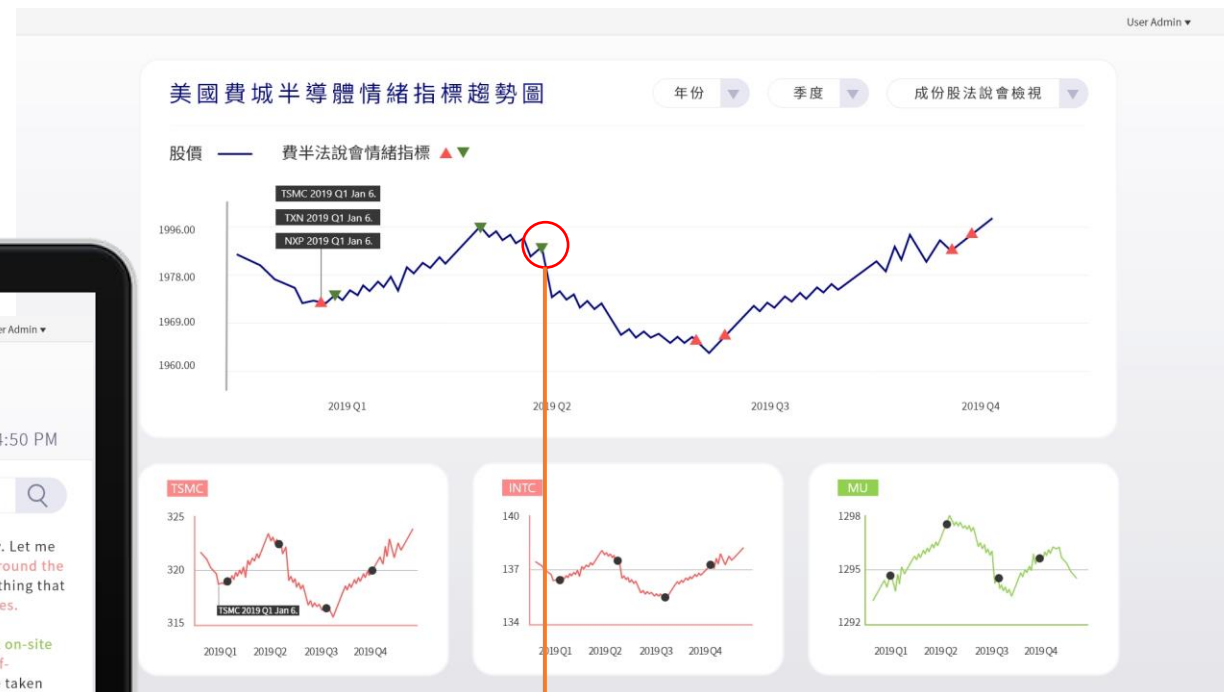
User Admin ▾

美國費城半導體情緒指標趨勢圖

年份 ▾

季度 ▾

成份股法說會檢視 ▾

股價

費半法說會情緒指標

TSMC 2019 Q1 Jan 6.

TXN 2019 Q1 Jan 6.

NXP 2019 Q1 Jan 6.

1996.00

1978.00

1969.00

1960.00

2019 Q1

2019 Q2

2019 Q3

2019 Q4

er Admin ▾

4:50 PM

. Let me
round the
thing that
es.

on-site
f-
taken

TSMC

325

320

315

TSMC 2019 Q1 Jan 6.

2019Q1 2019Q2 2019Q3 2019Q4

INTC

140

137

134

2019Q1 2019Q2 2019Q3 2019Q4

MU

1298

1295

1292

2019Q1 2019Q2 2019Q3 2019Q4